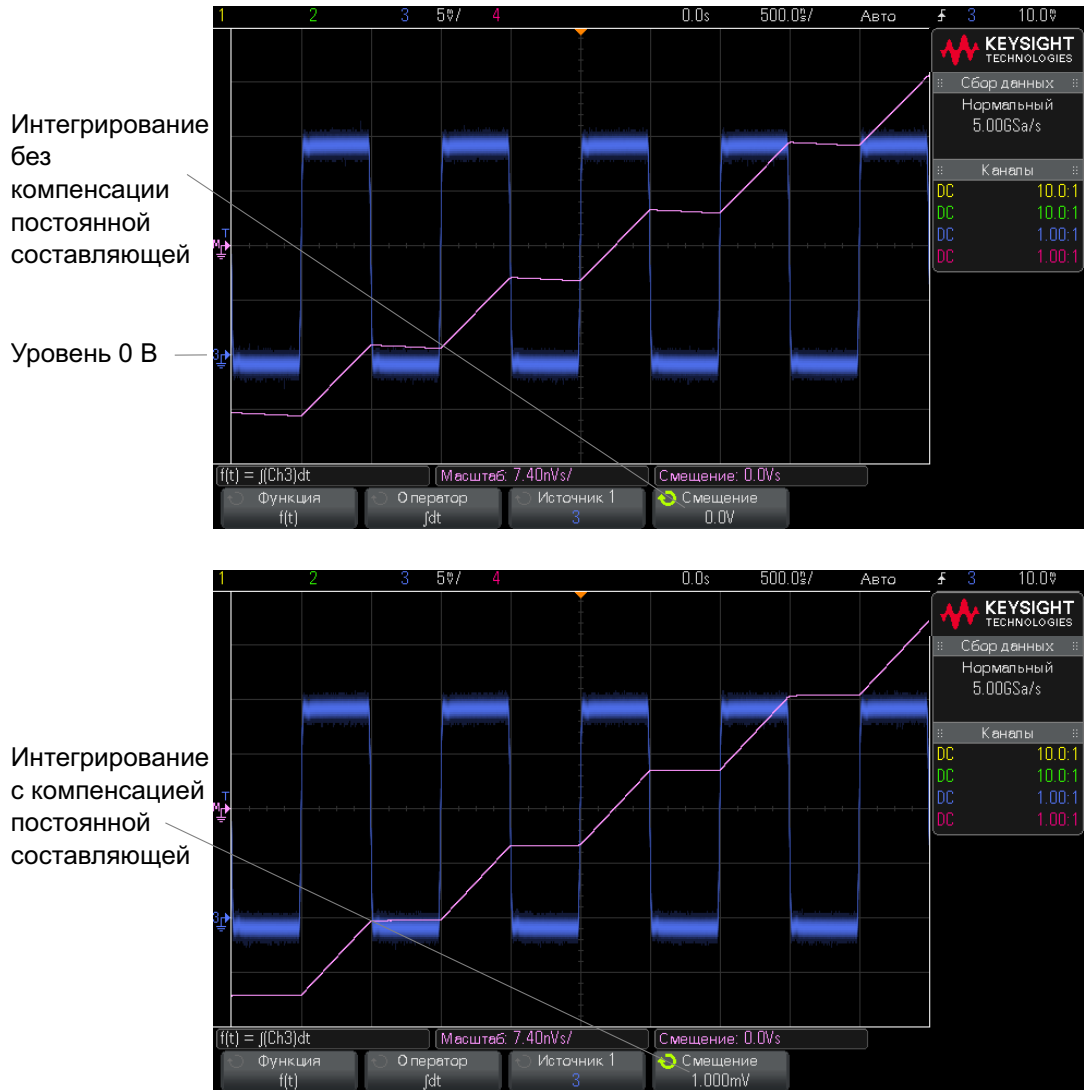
1 2 3 5V/ 4 0.0s 500.0us/ Авто 3 10.0V

KEYSIGHT TECHNOLOGIES

Сбор данных
Нормальный
5.00GSa/s

Каналы
DC 10.0:1
DC 10.0:1
DC 1.00:1
DC 1.00:1

Интегрирование без компенсации постоянной составляющей

Уровень 0 В

f(t) = ∫(Ch3)dt
Масштаб: 7.40nVs/
Смещение: 0.0Vs

Функция f(t)
Оператор ∫dt
Источник 1 3
Смещение 0.0V

1 2 3 5V/ 4 0.0s 500.0us/ Авто 3 10.0V

KEYSIGHT TECHNOLOGIES

Сбор данных
Нормальный
5.00GSa/s

Каналы
DC 10.0:1
DC 10.0:1
DC 1.00:1
DC 1.00:1

Интегрирование с компенсацией постоянной составляющей

f(t) = ∫(Ch3)dt
Масштаб: 7.40nVs/
Смещение: 0.0Vs

Функция f(t)
Оператор ∫dt
Источник 1 3
Смещение 1.000mV